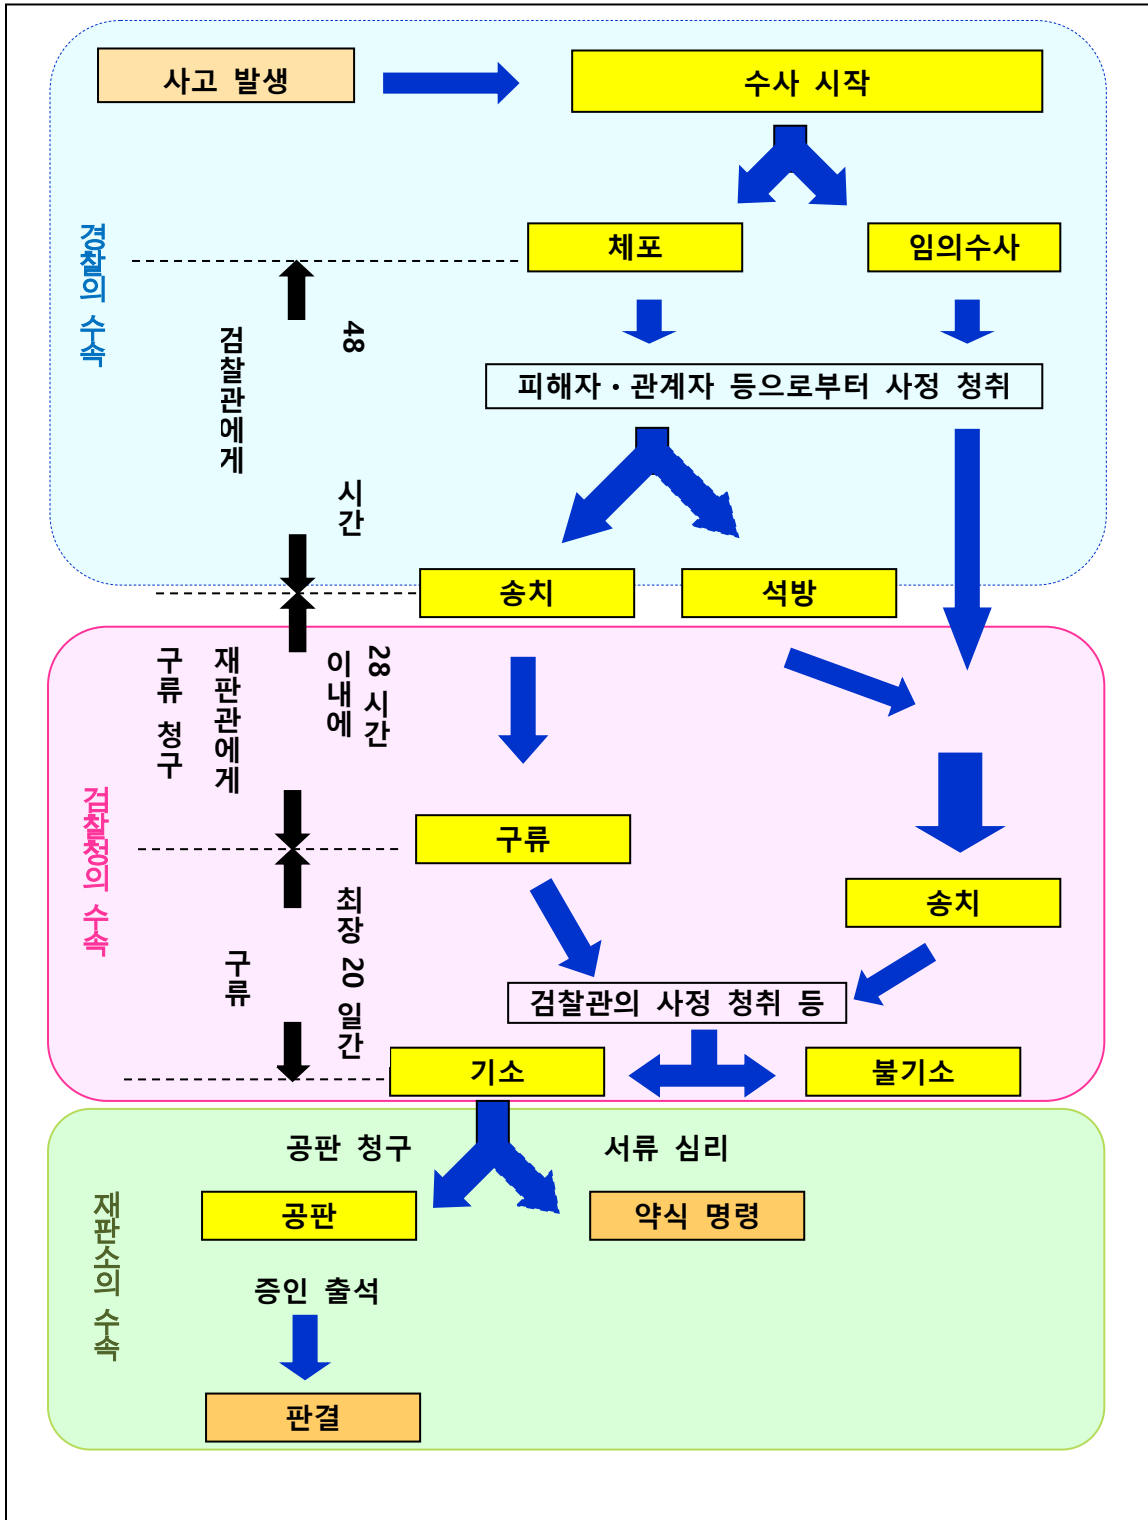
사고 발생

수사 시작

경찰의 수속

체포

임의수사

검찰관에게

48 시간

피해자・관계자 등으로부터 사정 청취

송치

석방

구류 청구

재판관에게

28 시간 이내에

검찰청의 수속

구류

송치

구류

최장 20 일간

검찰관의 사정 청취 등

기소

불기소

공판 청구

서류 심리

재판소의 수속

공판

약식 명령

증인 출석

판결